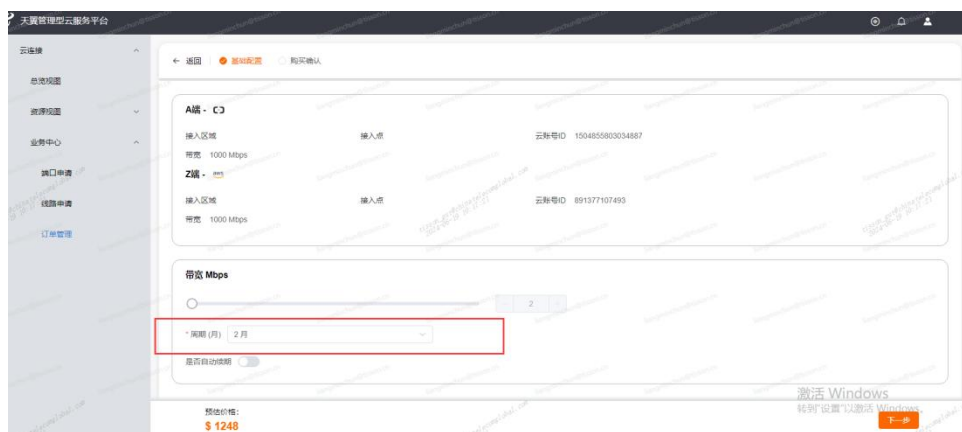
天翼管理型云服务平台

云连接
总览视图
资源视图
业务中心
端口申请
线路申请
订单管理

← 返回 基础配置 购买确认

A端 - CD
接入区域 接入点 云账号ID 1504855803034887
带宽 1000 Mbps
Z端 - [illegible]
接入区域 接入点 云账号ID 891377107493
带宽 1000 Mbps

带宽 Mbps
2

* 周期 (月) 2月
是否自动续期

预估价格:
$ 1248

激活 Windows
转到"设置"以激活 Windows。

下一步